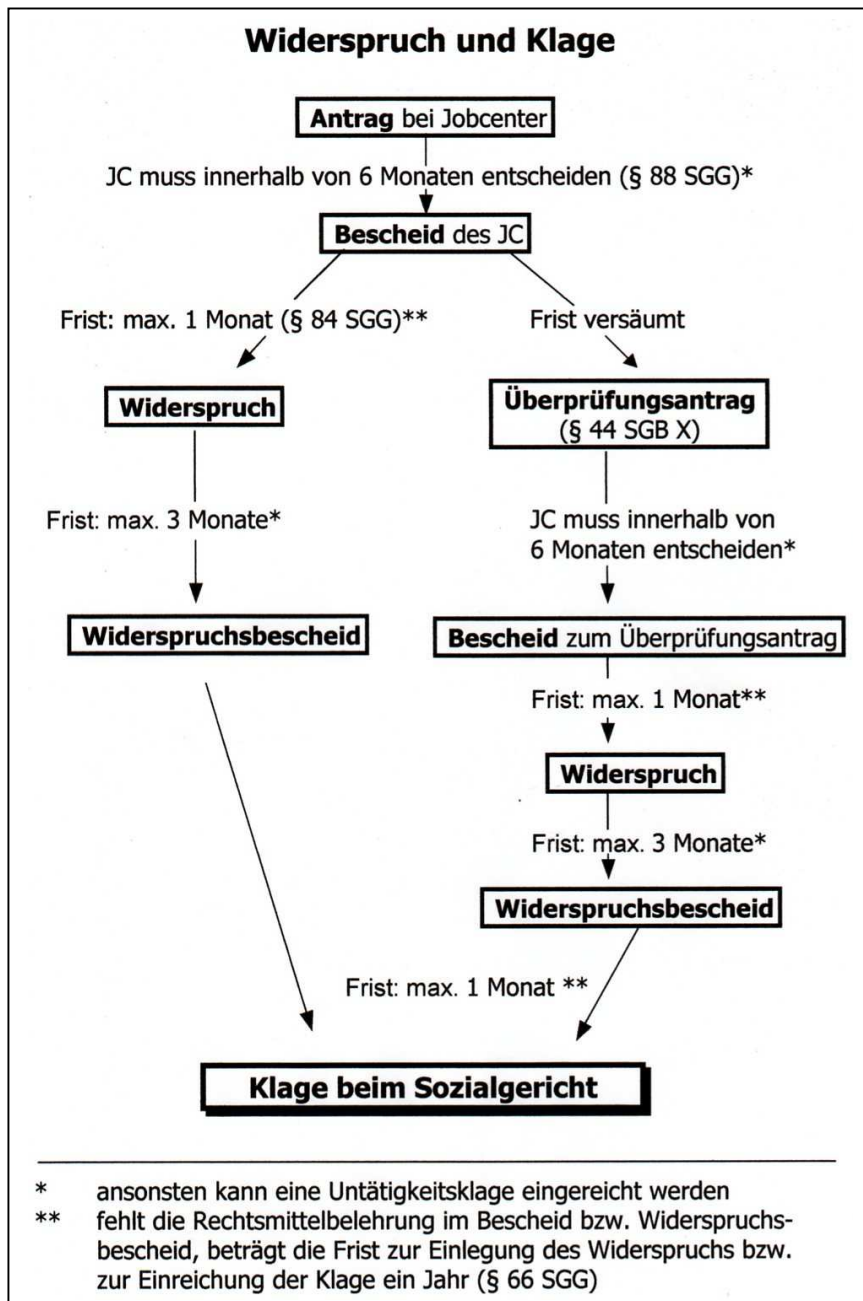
Widerspruch und Klage

Antrag bei Jobcenter

JC muss innerhalb von 6 Monaten entscheiden (§ 88 SGG)*

Bescheid des JC

Frist: max. 1 Monat (§ 84 SGG)**

Frist versäumt

Widerspruch

Überprüfungsantrag (§ 44 SGB X)

Frist: max. 3 Monate*

JC muss innerhalb von 6 Monaten entscheiden*

Widerspruchsbescheid

Bescheid zum Überprüfungsantrag

Frist: max. 1 Monat**

Widerspruch

Frist: max. 3 Monate*

Widerspruchsbescheid

Frist: max. 1 Monat **

Klage beim Sozialgericht

* ansonsten kann eine Untätigkeitsklage eingereicht werden
** fehlt die Rechtsmittelbelehrung im Bescheid bzw. Widerspruchsbescheid, beträgt die Frist zur Einlegung des Widerspruchs bzw. zur Einreichung der Klage ein Jahr (§ 66 SGG)